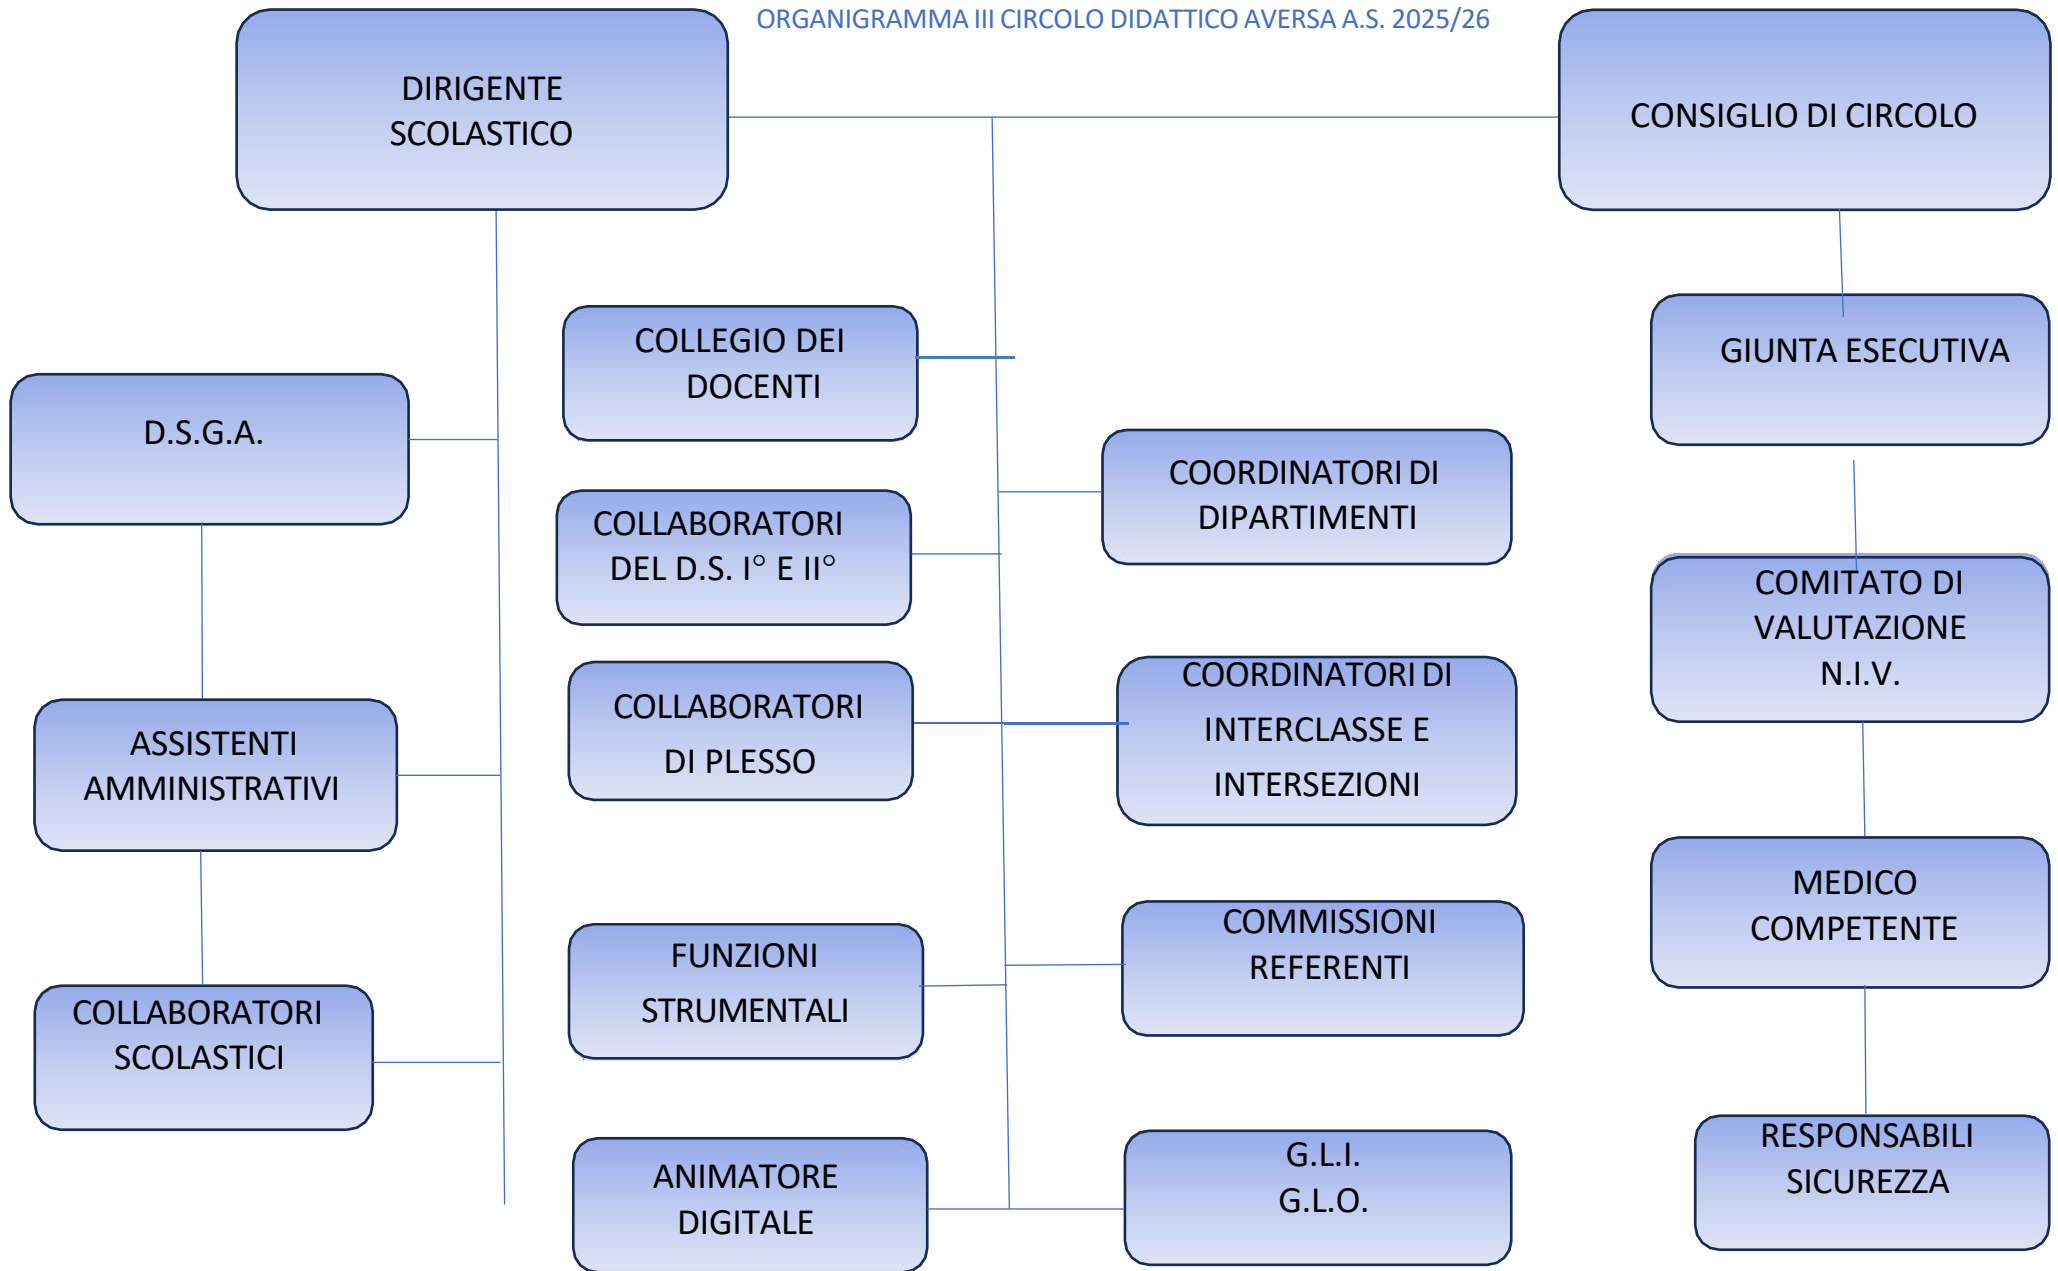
ORGANIGRAMMA III CIRCOLO DIDATTICO AVERSA A.S. 2025/26

DIRIGENTE SCOLASTICO

CONSIGLIO DI CIRCOLO

COLLEGIO DEI DOCENTI

GIUNTA ESECUTIVA

D.S.G.A.

COORDINATORI DI DIPARTIMENTI

COLLABORATORI DEL D.S. I° E II°

COMITATO DI VALUTAZIONE N.I.V.

COLLABORATORI DI PLESSO

COORDINATORI DI INTERCLASSE E INTERSEZIONI

ASSISTENTI AMMINISTRATIVI

MEDICO COMPETENTE

FUNZIONI STRUMENTALI

COMMISSIONI REFERENTI

COLLABORATORI SCOLASTICI

RESPONSABILI SICUREZZA

ANIMATORE DIGITALE

G.L.I.
G.L.O.